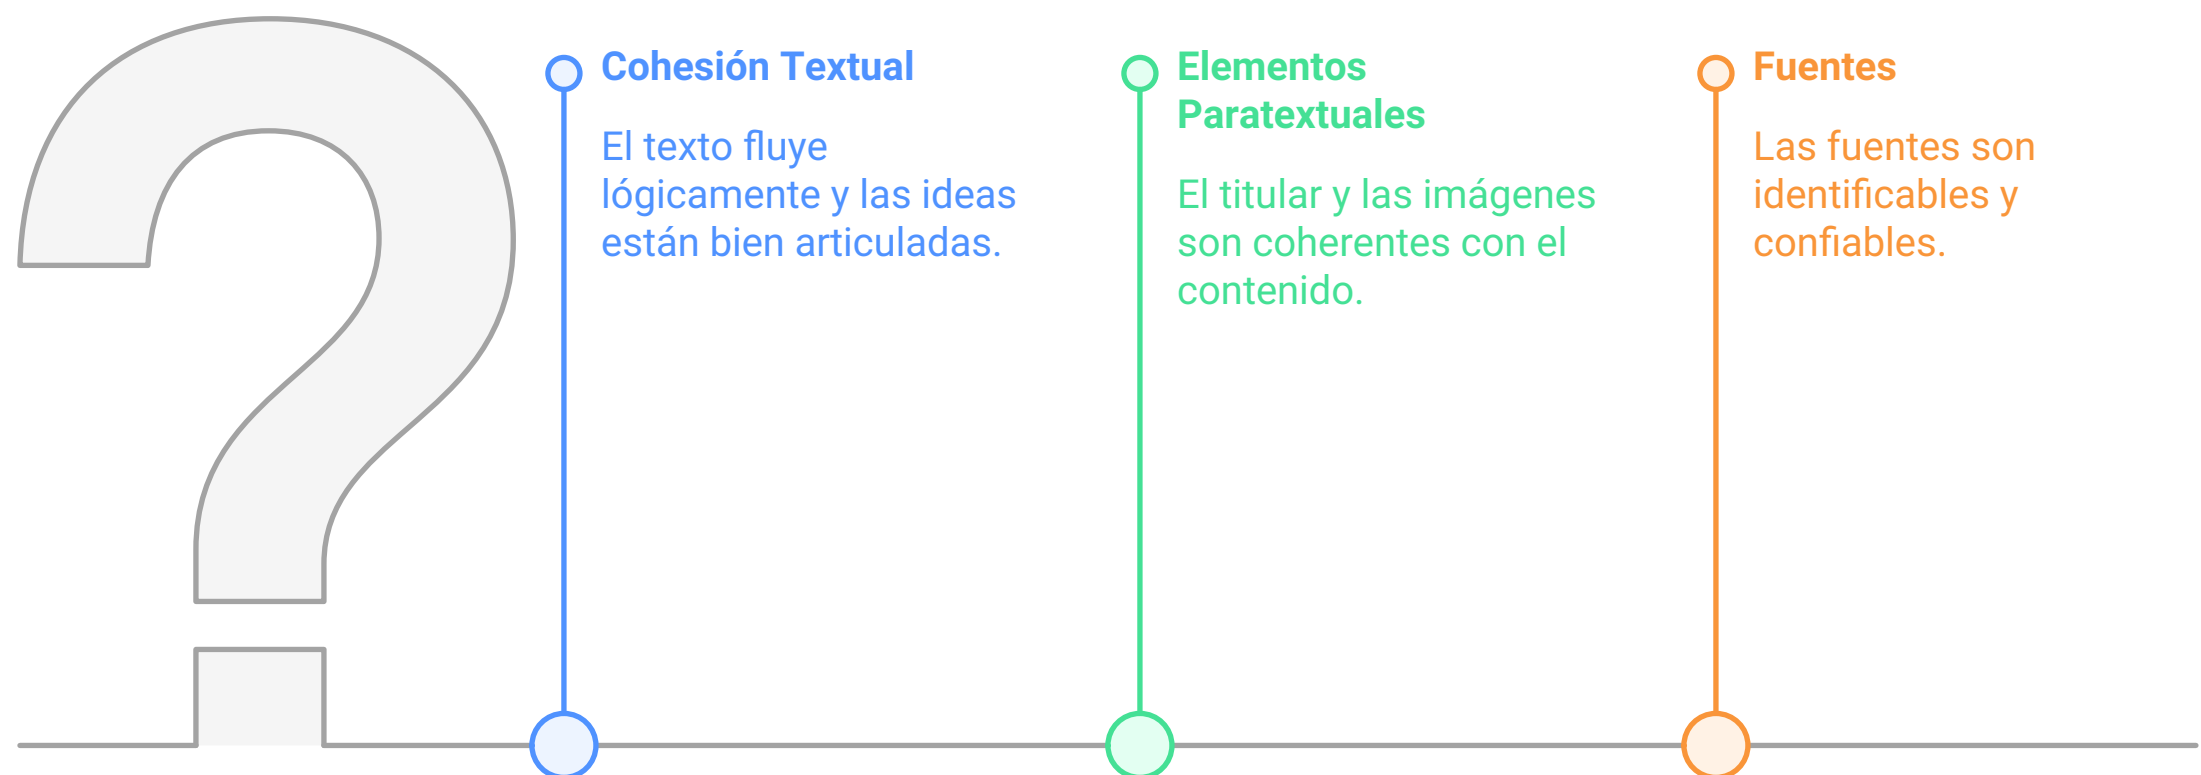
Cohesión Textual

El texto fluye lógicamente y las ideas están bien articuladas.

Elementos Paratextuales

El titular y las imágenes son coherentes con el contenido.

Fuentes

Las fuentes son identificables y confiables.